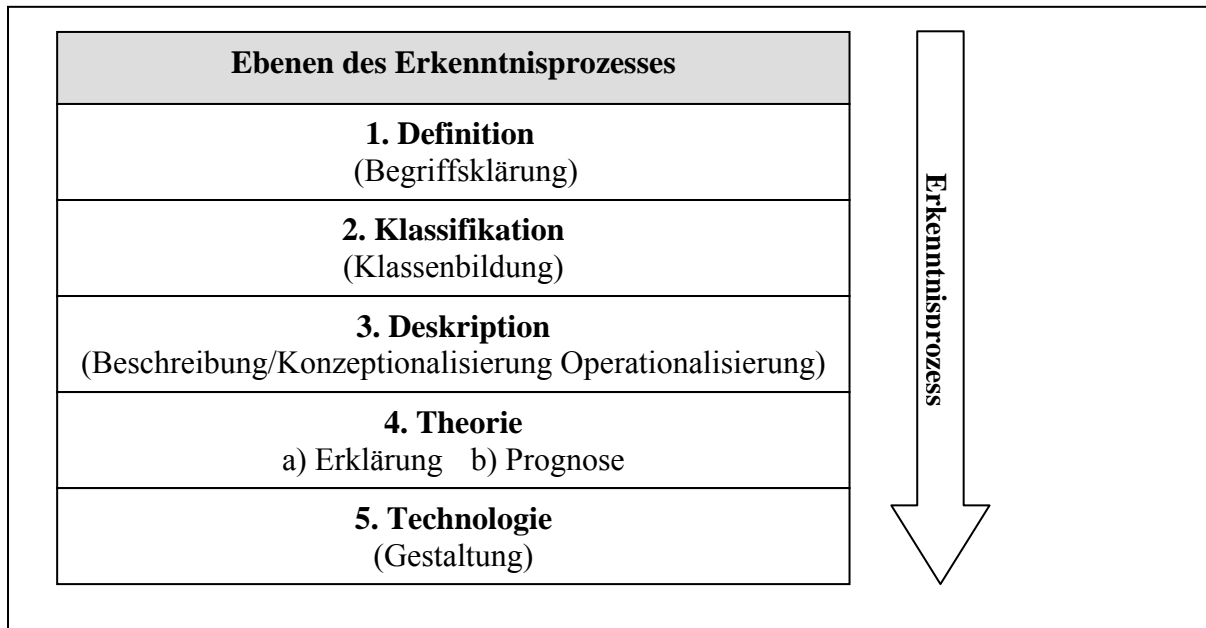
| Ebenen des Erkenntnisprozesses |
|---|
| **1. Definition** (Begriffsklärung) |
| **2. Klassifikation** (Klassenbildung) |
| **3. Deskription** (Beschreibung/Konzeptionalisierung Operationalisierung) |
| **4. Theorie** a) Erklärung b) Prognose |
| **5. Technologie** (Gestaltung) |

Erkenntnisprozess